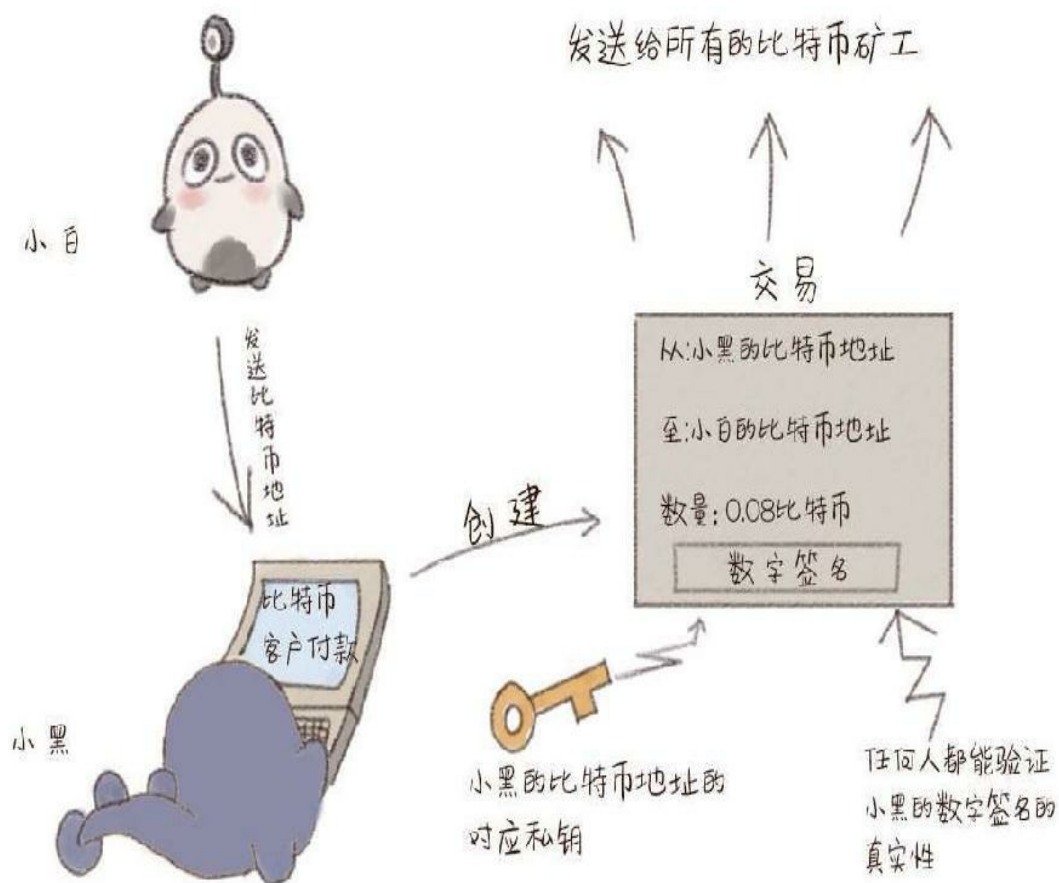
发送给所有的比特币矿工

小白

发送比特币地址

交易

从:小黑的比特币地址

至:小白的比特币地址

数量: 0.08比特币

数字签名

创建

比特币客户付款

小黑

小黑的比特币地址的对应私钥

任何人都能验证小黑的数字签名的真实性